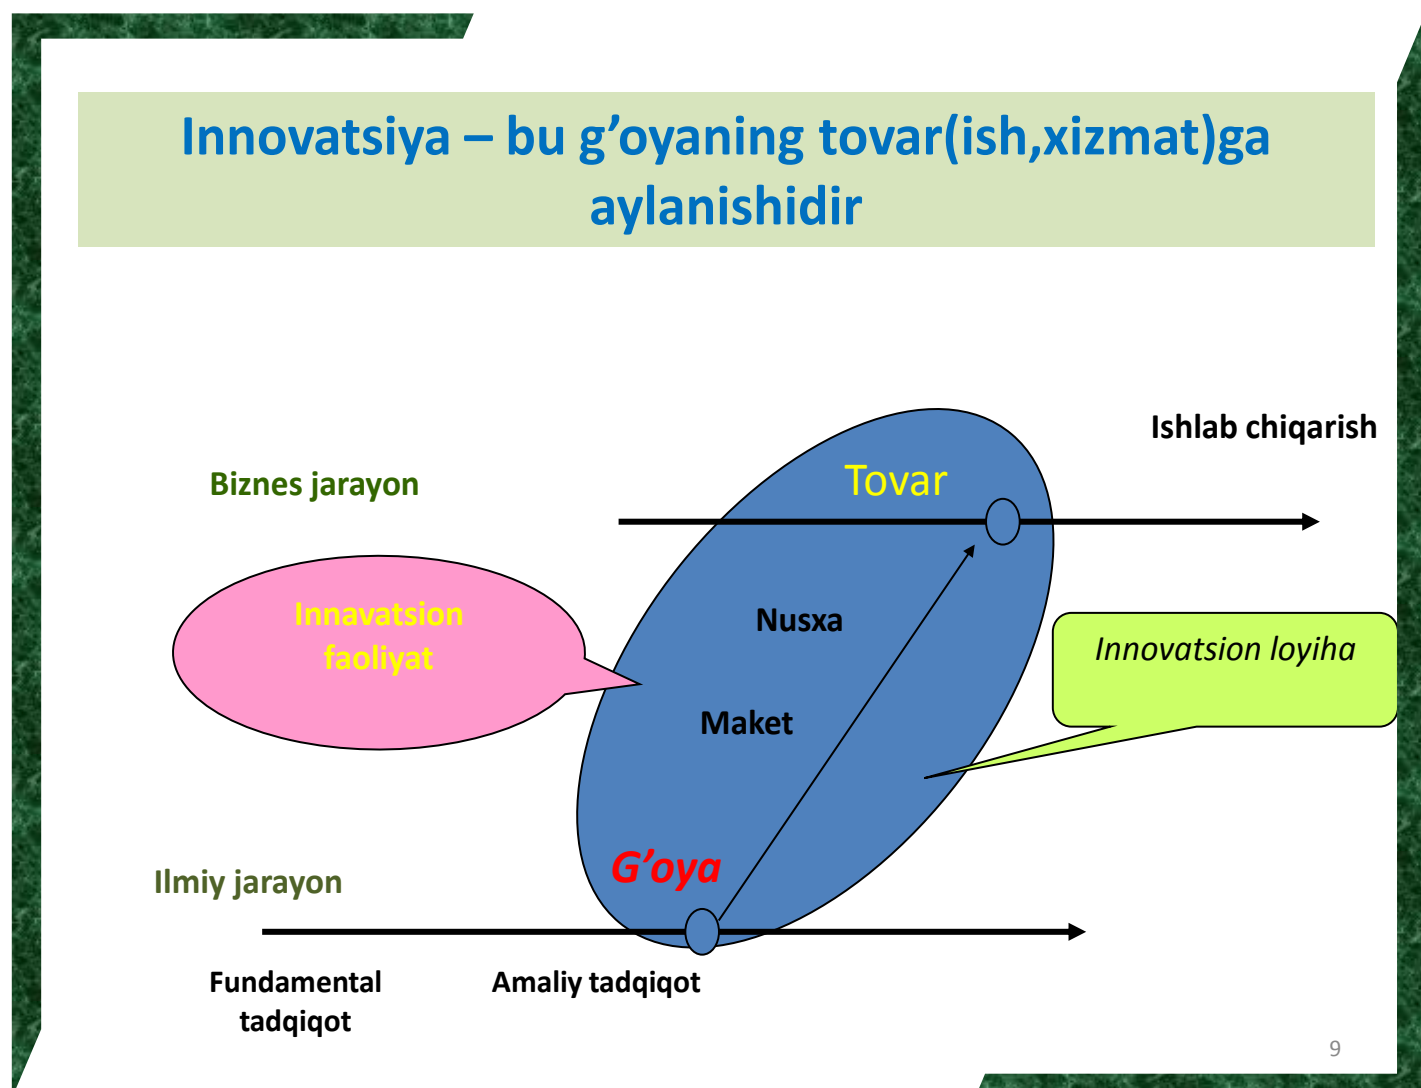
Innovatsiya – bu g’oyaning tovar(ish,xizmat)ga aylanishidir

Ishlab chiqarish

Biznes jarayon

Tovar

Innavatsion faoliyat

Nusxa

Innovatsion loyiha

Maket

G’oya

Ilmiy jarayon

Fundamental tadqiqot

Amaliy tadqiqot

9